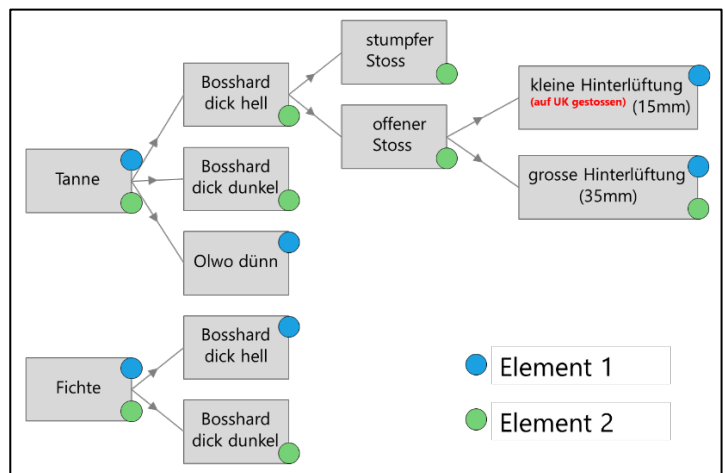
Tanne

Bosshard dick hell

Bosshard dick dunkel

Olwo dünn

stumpfer Stoss

offener Stoss

kleine Hinterlüftung (auf UK gestossen) (15mm)

grosse Hinterlüftung (35mm)

Fichte

Bosshard dick hell

Bosshard dick dunkel

Element 1

Element 2